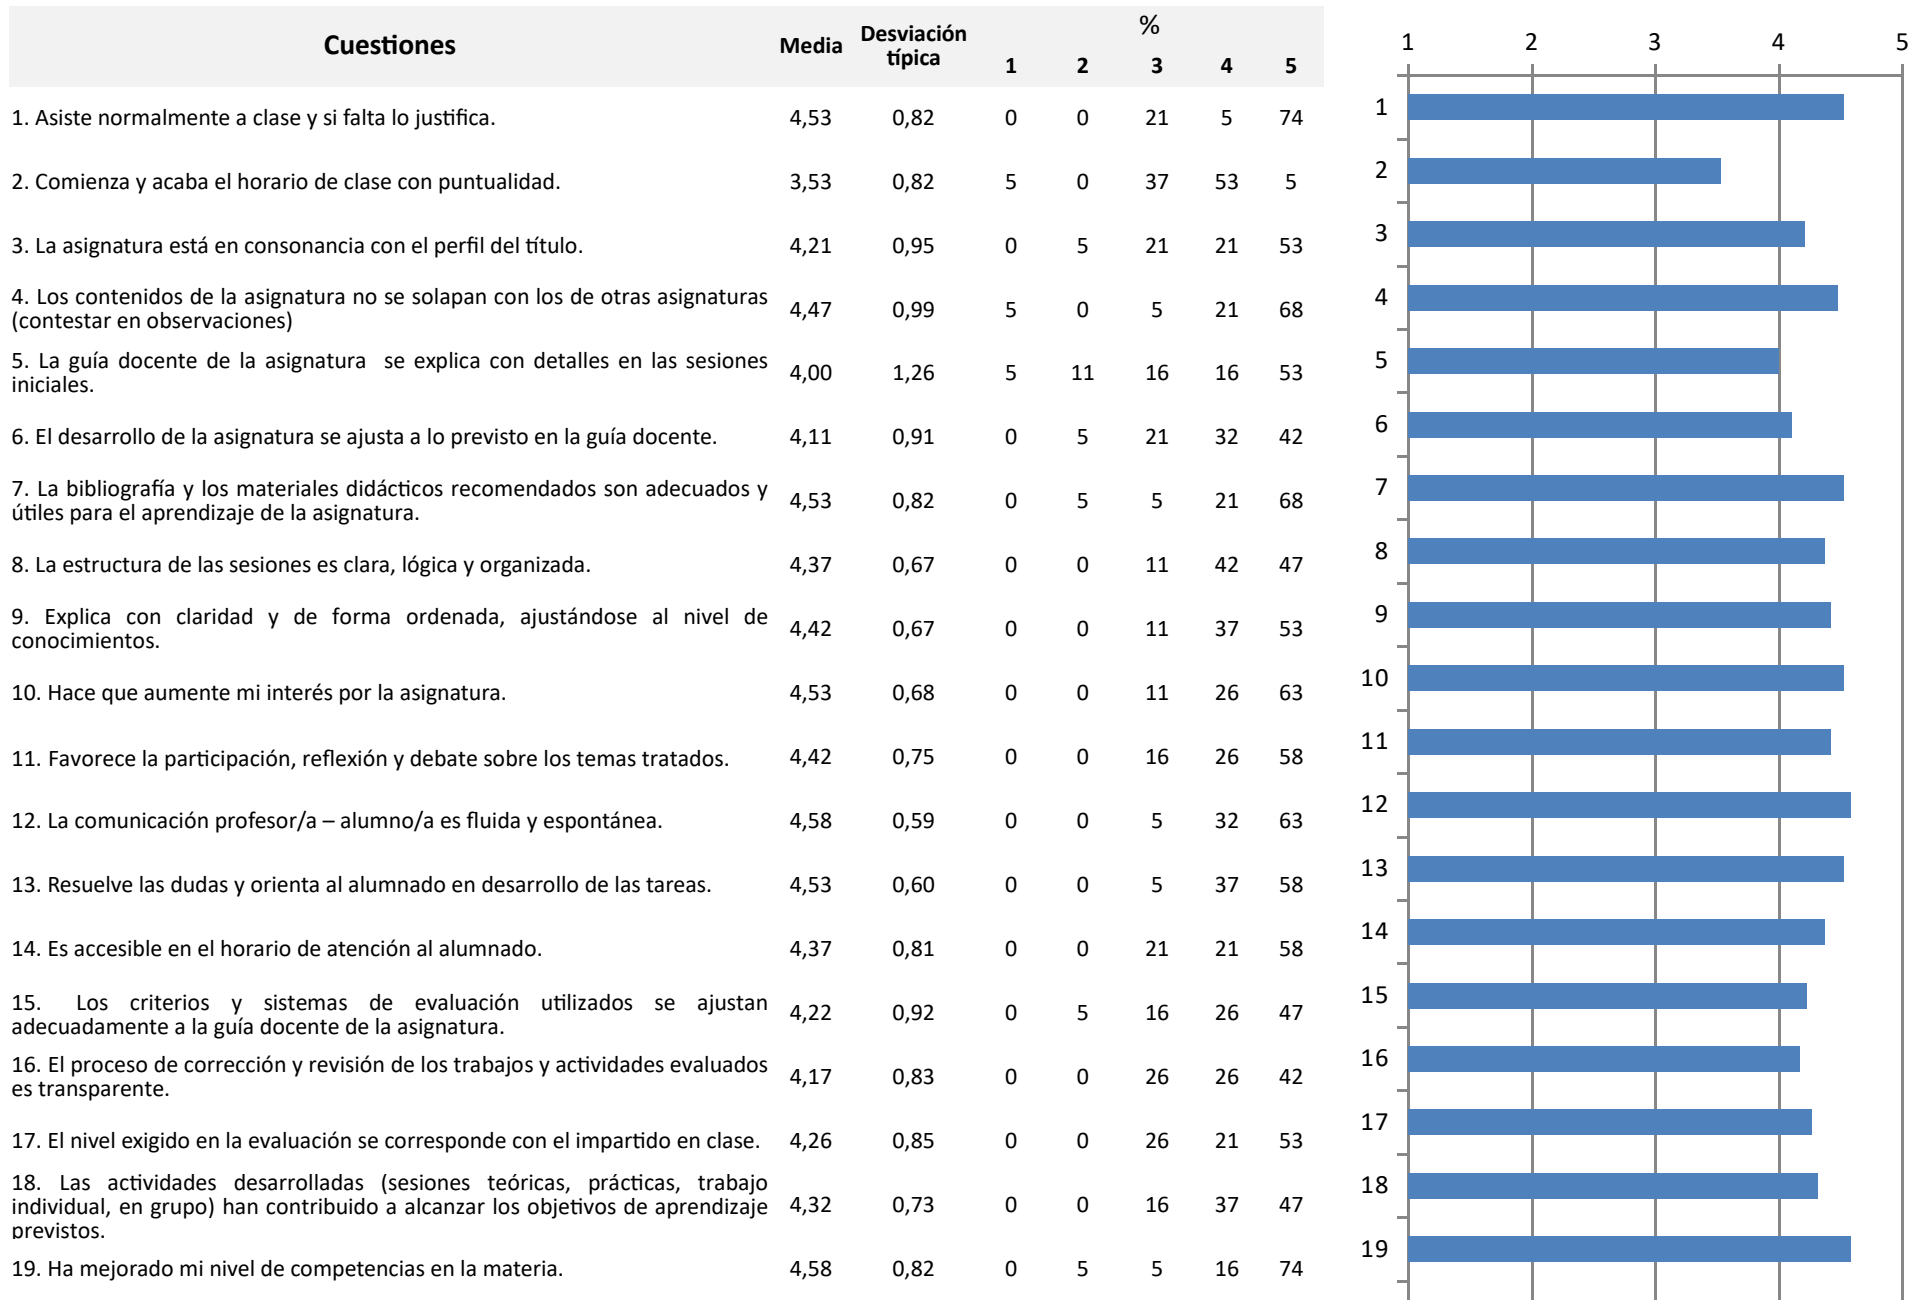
| Cuestiones | Media | Desviación típica | % 1 | 2 | 3 | 4 | 5 |
|---|---|---|---|---|---|---|---|
| 1. Asiste normalmente a clase y si falta lo justifica. | 4,53 | 0,82 | 0 | 0 | 21 | 5 | 74 |
| 2. Comienza y acaba el horario de clase con puntualidad. | 3,53 | 0,82 | 5 | 0 | 37 | 53 | 5 |
| 3. La asignatura está en consonancia con el perfil del título. | 4,21 | 0,95 | 0 | 5 | 21 | 21 | 53 |
| 4. Los contenidos de la asignatura no se solapan con los de otras asignaturas (contestar en observaciones) | 4,47 | 0,99 | 5 | 0 | 5 | 21 | 68 |
| 5. La guía docente de la asignatura se explica con detalles en las sesiones iniciales. | 4,00 | 1,26 | 5 | 11 | 16 | 16 | 53 |
| 6. El desarrollo de la asignatura se ajusta a lo previsto en la guía docente. | 4,11 | 0,91 | 0 | 5 | 21 | 32 | 42 |
| 7. La bibliografía y los materiales didácticos recomendados son adecuados y útiles para el aprendizaje de la asignatura. | 4,53 | 0,82 | 0 | 5 | 5 | 21 | 68 |
| 8. La estructura de las sesiones es clara, lógica y organizada. | 4,37 | 0,67 | 0 | 0 | 11 | 42 | 47 |
| 9. Explica con claridad y de forma ordenada, ajustándose al nivel de conocimientos. | 4,42 | 0,67 | 0 | 0 | 11 | 37 | 53 |
| 10. Hace que aumente mi interés por la asignatura. | 4,53 | 0,68 | 0 | 0 | 11 | 26 | 63 |
| 11. Favorece la participación, reflexión y debate sobre los temas tratados. | 4,42 | 0,75 | 0 | 0 | 16 | 26 | 58 |
| 12. La comunicación profesor/a – alumno/a es fluida y espontánea. | 4,58 | 0,59 | 0 | 0 | 5 | 32 | 63 |
| 13. Resuelve las dudas y orienta al alumnado en desarrollo de las tareas. | 4,53 | 0,60 | 0 | 0 | 5 | 37 | 58 |
| 14. Es accesible en el horario de atención al alumnado. | 4,37 | 0,81 | 0 | 0 | 21 | 21 | 58 |
| 15. Los criterios y sistemas de evaluación utilizados se ajustan adecuadamente a la guía docente de la asignatura. | 4,22 | 0,92 | 0 | 5 | 16 | 26 | 47 |
| 16. El proceso de corrección y revisión de los trabajos y actividades evaluados es transparente. | 4,17 | 0,83 | 0 | 0 | 26 | 26 | 42 |
| 17. El nivel exigido en la evaluación se corresponde con el impartido en clase. | 4,26 | 0,85 | 0 | 0 | 26 | 21 | 53 |
| 18. Las actividades desarrolladas (sesiones teóricas, prácticas, trabajo individual, en grupo) han contribuido a alcanzar los objetivos de aprendizaje previstos. | 4,32 | 0,73 | 0 | 0 | 16 | 37 | 47 |
| 19. Ha mejorado mi nivel de competencias en la materia. | 4,58 | 0,82 | 0 | 5 | 5 | 16 | 74 |

1 2 3 4 5
1 2 3 4 5 6 7 8 9 10 11 12 13 14 15 16 17 18 19